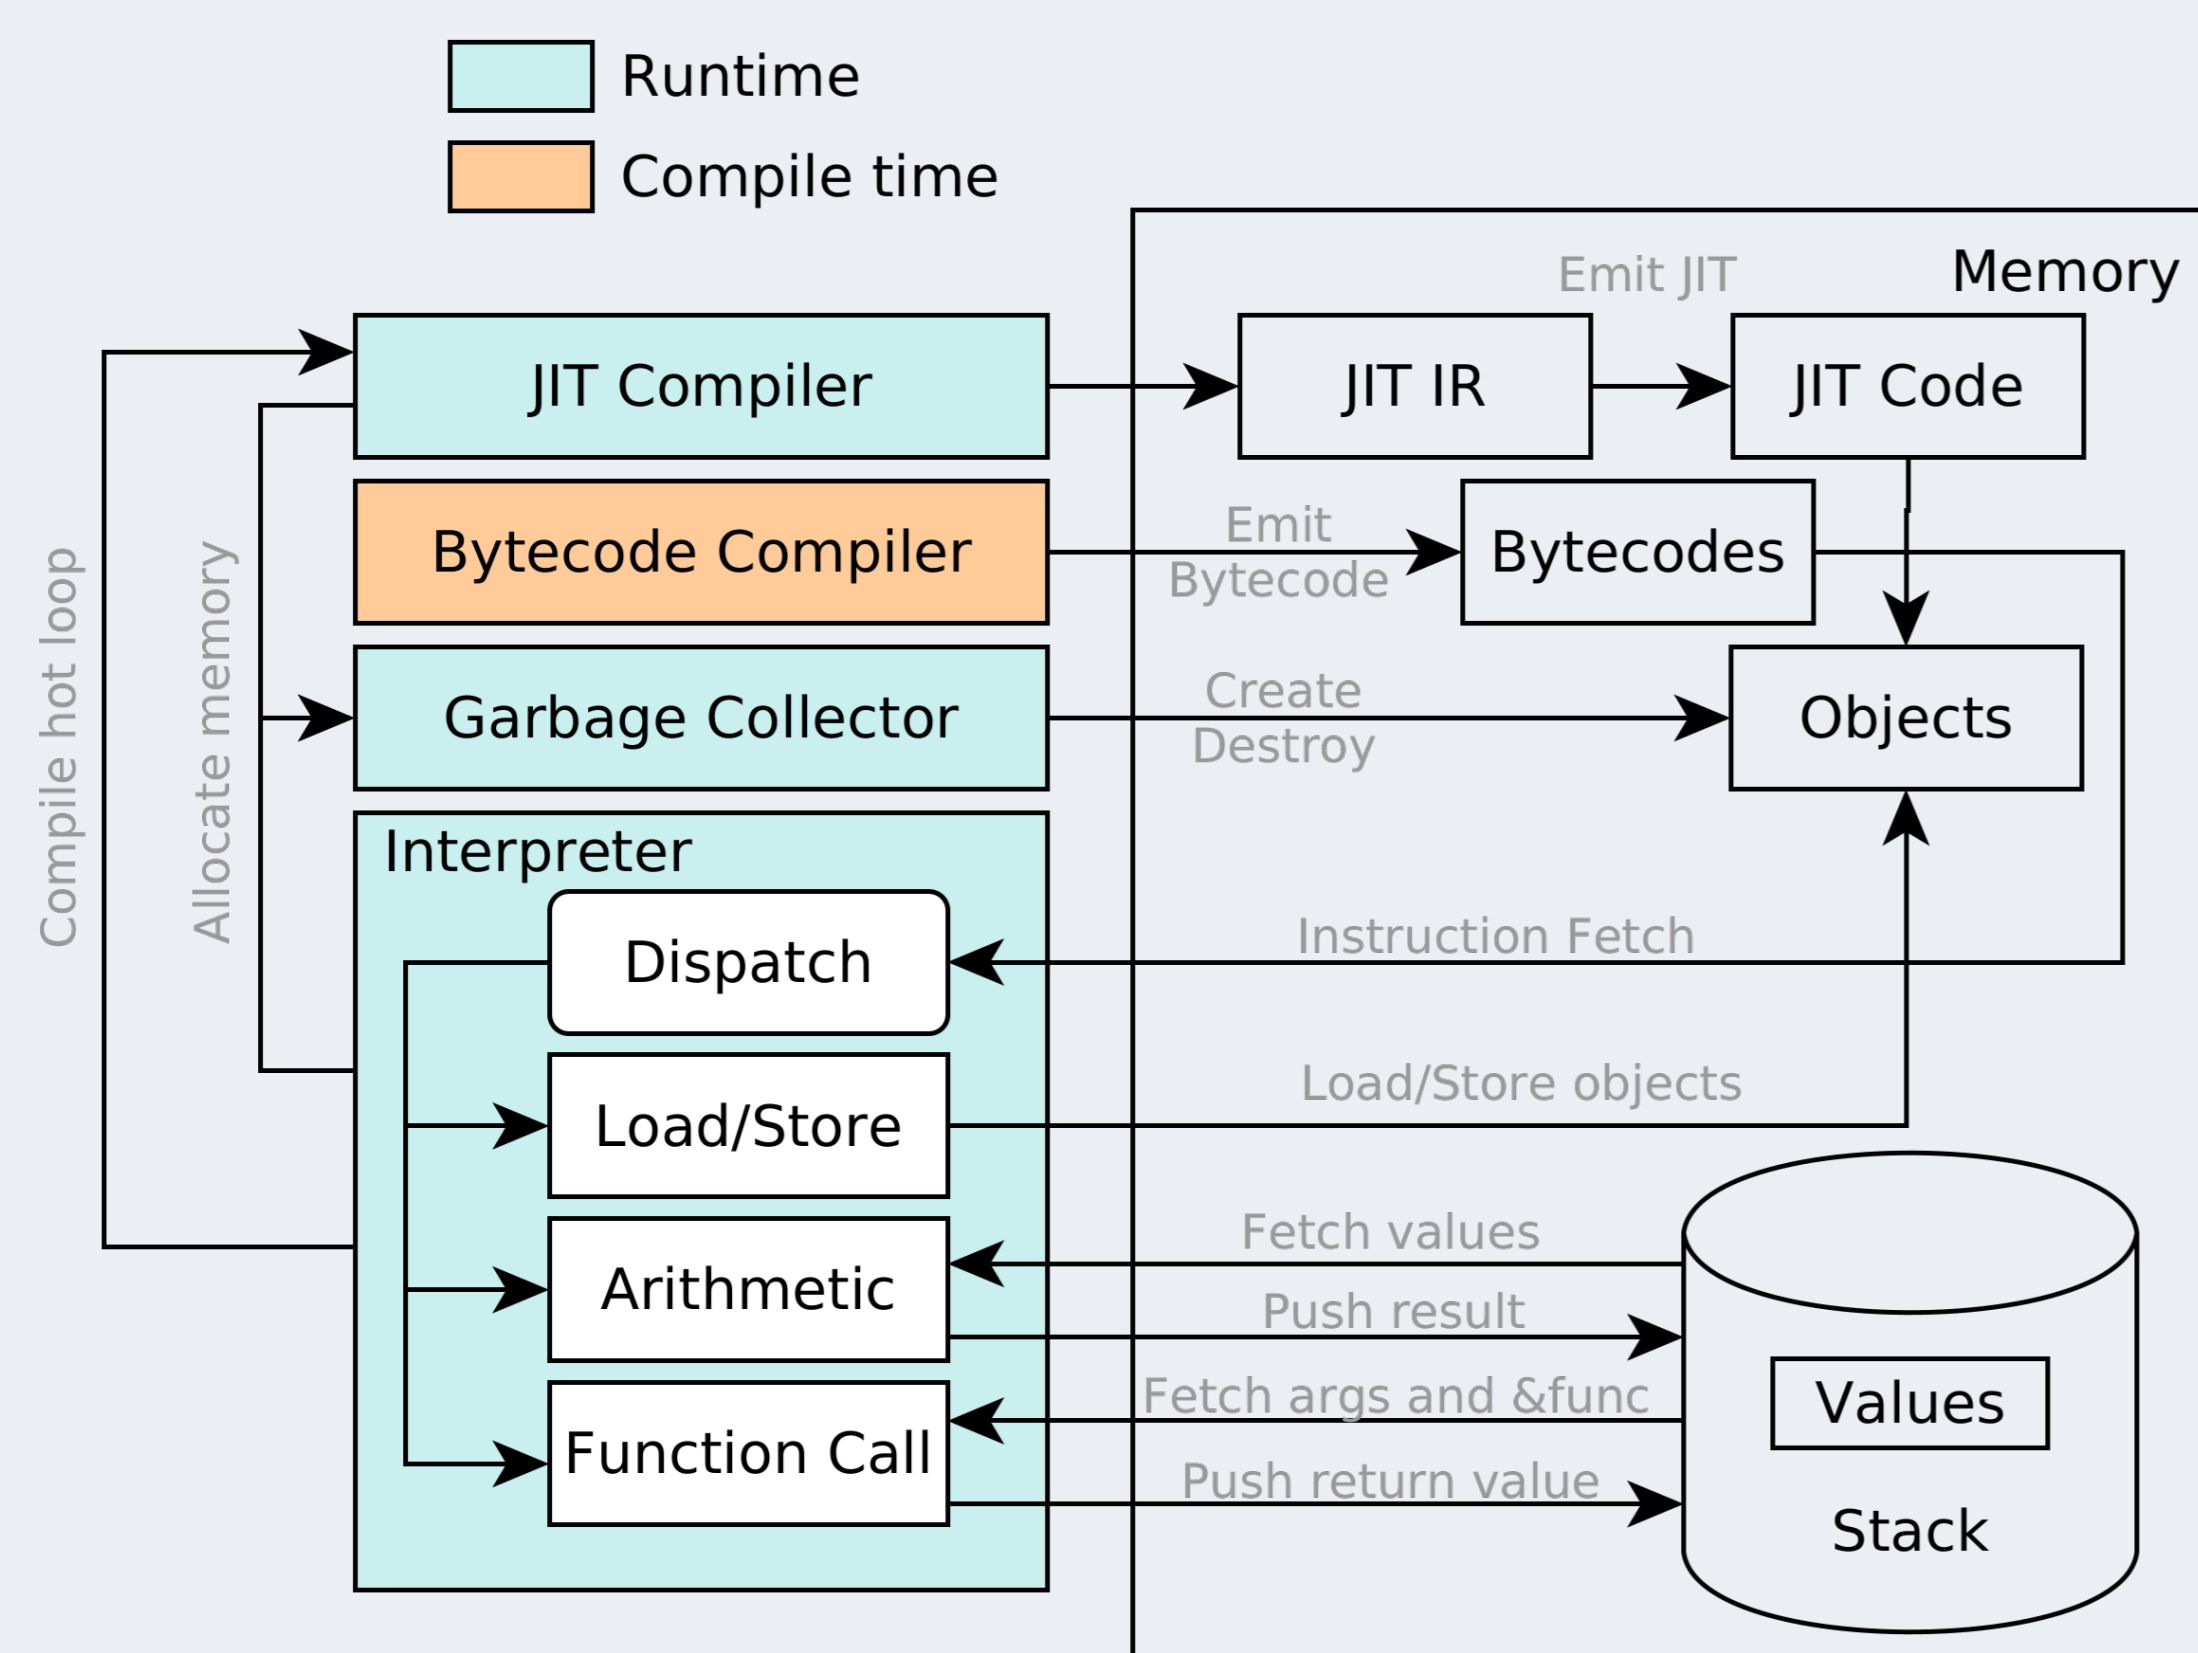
Runtime

Compile time

Memory

Emit JIT

JIT Compiler

JIT IR

JIT Code

Bytecode Compiler

Emit Bytecode

Bytecodes

Garbage Collector

Create Destroy

Objects

Compile hot loop

Allocate memory

Interpreter

Dispatch

Instruction Fetch

Load/Store

Load/Store objects

Arithmetic

Fetch values

Push result

Function Call

Fetch args and &func

Push return value

Values

Stack